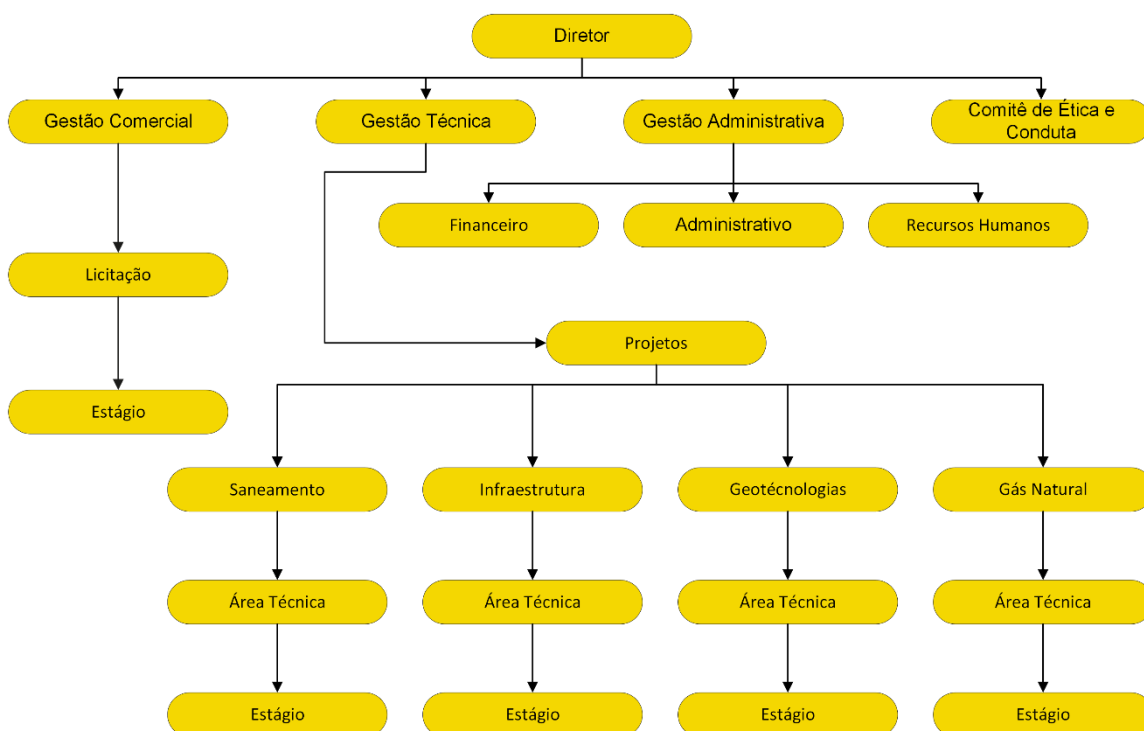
Diretor

Gestão Comercial

Gestão Técnica

Gestão Administrativa

Comitê de Ética e Conduta

Financeiro

Administrativo

Recursos Humanos

Licitação

Estágio

Projetos

Saneamento

Infraestrutura

Geotécnologias

Gás Natural

Área Técnica

Área Técnica

Área Técnica

Área Técnica

Estágio

Estágio

Estágio

Estágio